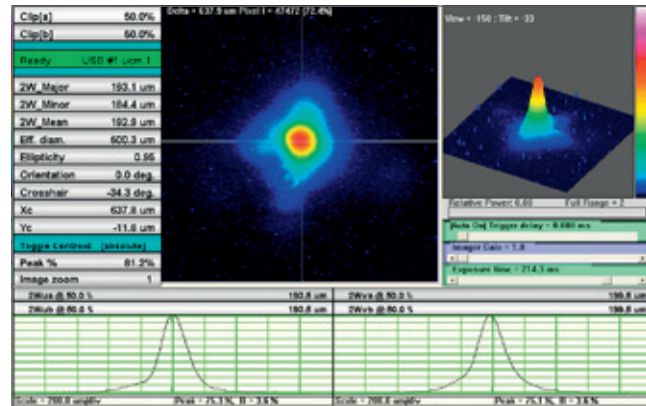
| Clip[a] | 50.0% |
|---|---|
| Clip[b] | 50.0% |
| Ready | USB #1 ucm 1 |
| 2W_Major | 193.1 um |
| 2W_Minor | 184.4 um |
| 2W_Mean | 192.9 um |
| Eff. diam. | 600.3 um |
| Ellipticity | 0.95 |
| Orientation | 0.0 deg. |
| Crosshair | -34.3 deg. |
| Xc | 637.8 um |
| Yc | -11.8 um |
| Toggle Centroid: [absolute] | |
| Peak % | 61.2% |
| Image zoom | 1 |

Delta = 637.9 um Pixel I = 47472 [72.4%]

View = -150 : Tilt = -33

Relative Power: 0.00   Full Range = 2

[Auto On] Trigger delay = 0.000 ms

Imager Gain = 1.0

Exposure time = 214.3 ms

2Wua @ 50.0 %   190.8 um
2Wub @ 50.0 %   190.8 um

2Wva @ 50.0 %   198.8 um
2Wvb @ 50.0 %   198.8 um

Scale = 200.0 um/div   Peak = 75.1 %, B = 3.8 %

Scale = 200.0 um/div   Peak = 75.1 %, B = 3.8 %